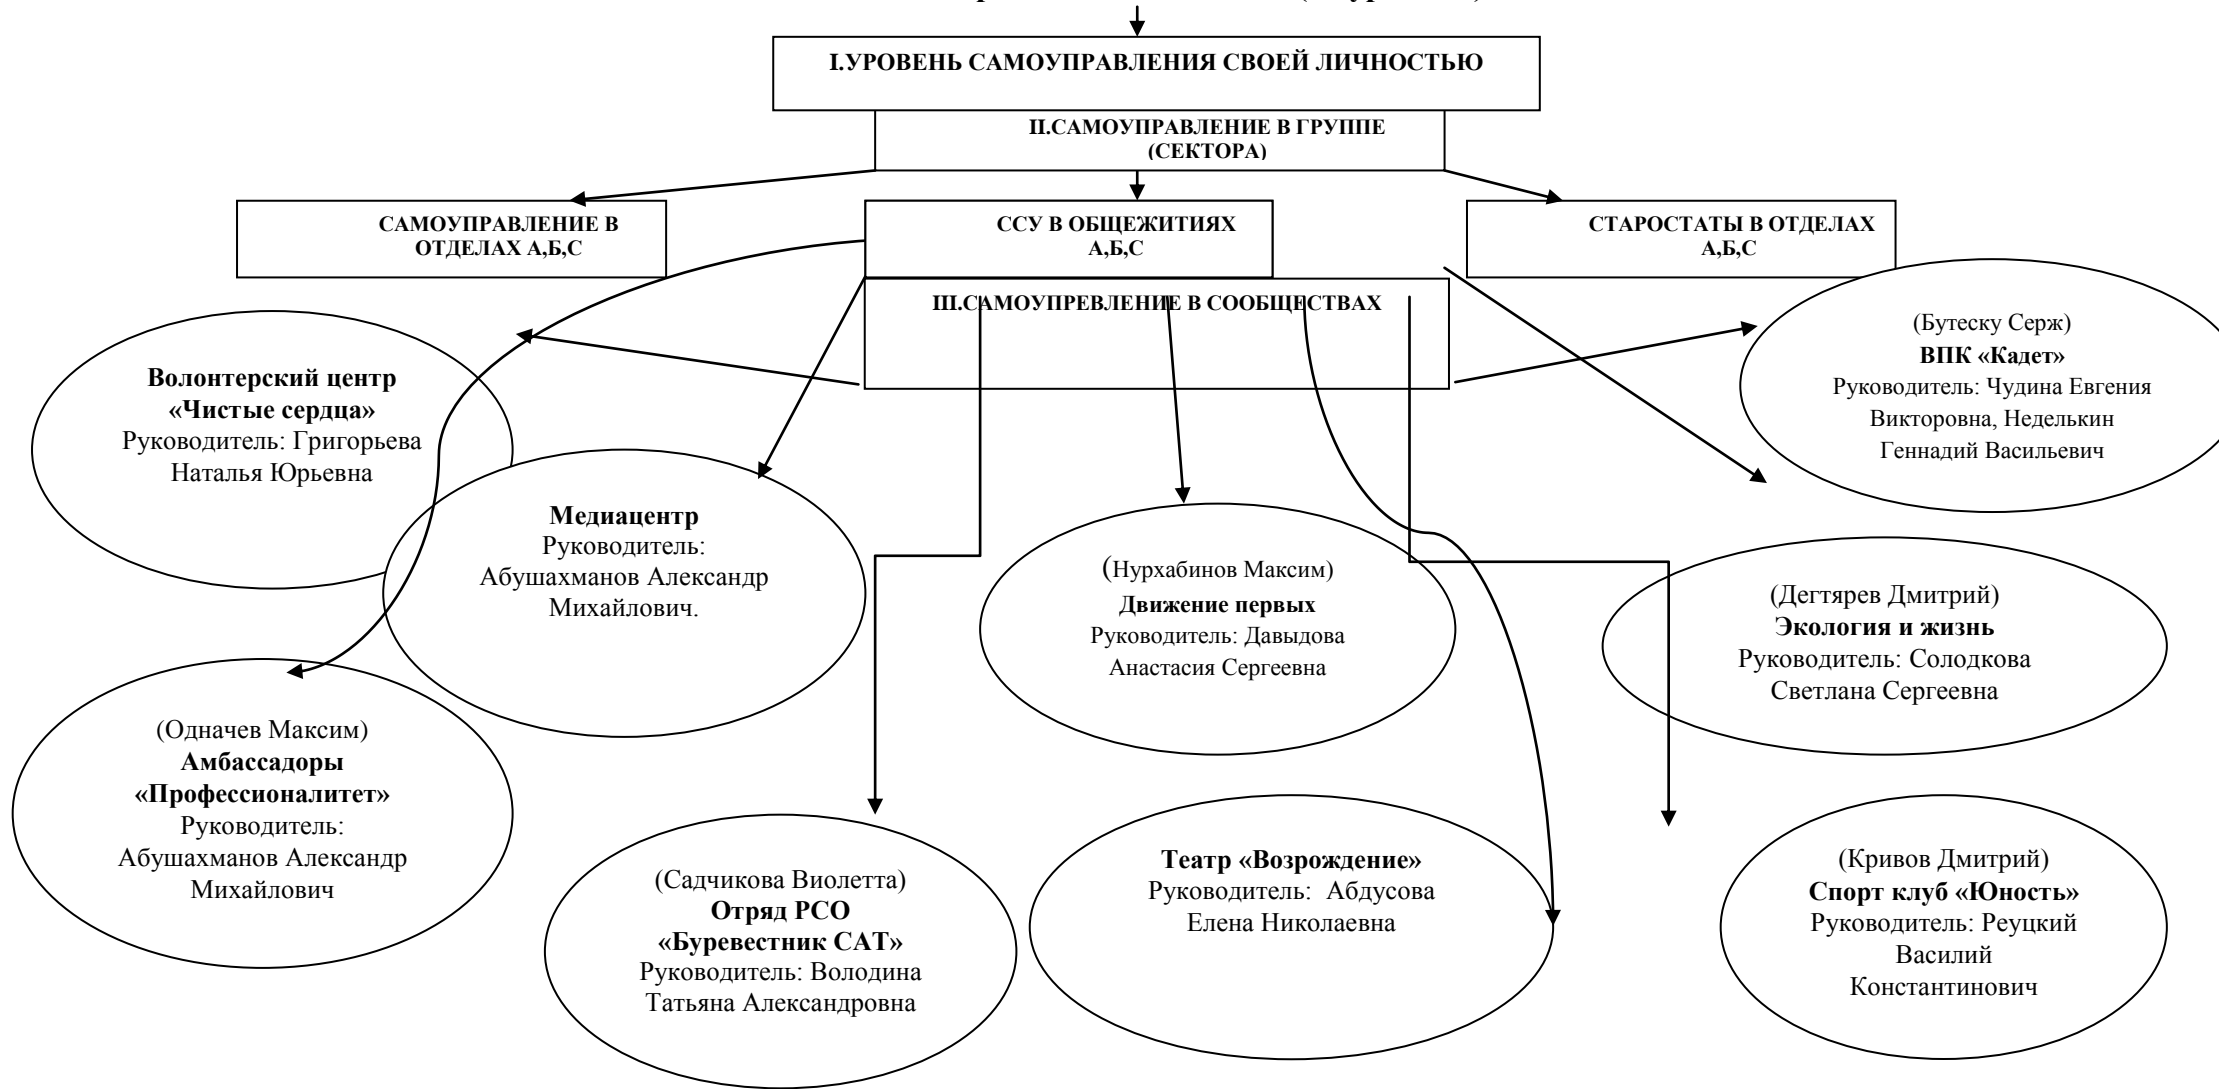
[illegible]

I.УРОВЕНЬ САМОУПРАВЛЕНИЯ СВОЕЙ ЛИЧНОСТЬЮ

II.САМОУПРАВЛЕНИЕ В ГРУППЕ (СЕКТОРА)

САМОУПРАВЛЕНИЕ В ОТДЕЛАХ А,Б,С

ССУ В ОБЩЕЖИТИЯХ А,Б,С

СТАРОСТАТЫ В ОТДЕЛАХ А,Б,С

III.САМОУПРЕВЛЕНИЕ В СООБЩЕСТВАХ

Волонтерский центр «Чистые сердца» Руководитель: Григорьева Наталья Юрьевна

(Бутеску Серж) ВПК «Кадет» Руководитель: Чудина Евгения Викторовна, Недель­кин Геннадий Васильевич

Медиацентр Руководитель: Абушахманов Александр Михайлович.

(Нурхабинов Максим) Движение первых Руководитель: Давыдова Анастасия Сергеевна

(Дегтярев Дмитрий) Экология и жизнь Руководитель: Солодкова Светлана Сергеевна

(Одначев Максим) Амбассадоры «Профессионалитет» Руководитель: Абушахманов Александр Михайлович

(Садчикова Виолетта) Отряд РСО «Буревестник САТ» Руководитель: Володина Татьяна Александровна

Театр «Возрождение» Руководитель: Абдусова Елена Николаевна

(Кривов Дмитрий) Спорт клуб «Юность» Руководитель: Реуцкий Василий Константинович